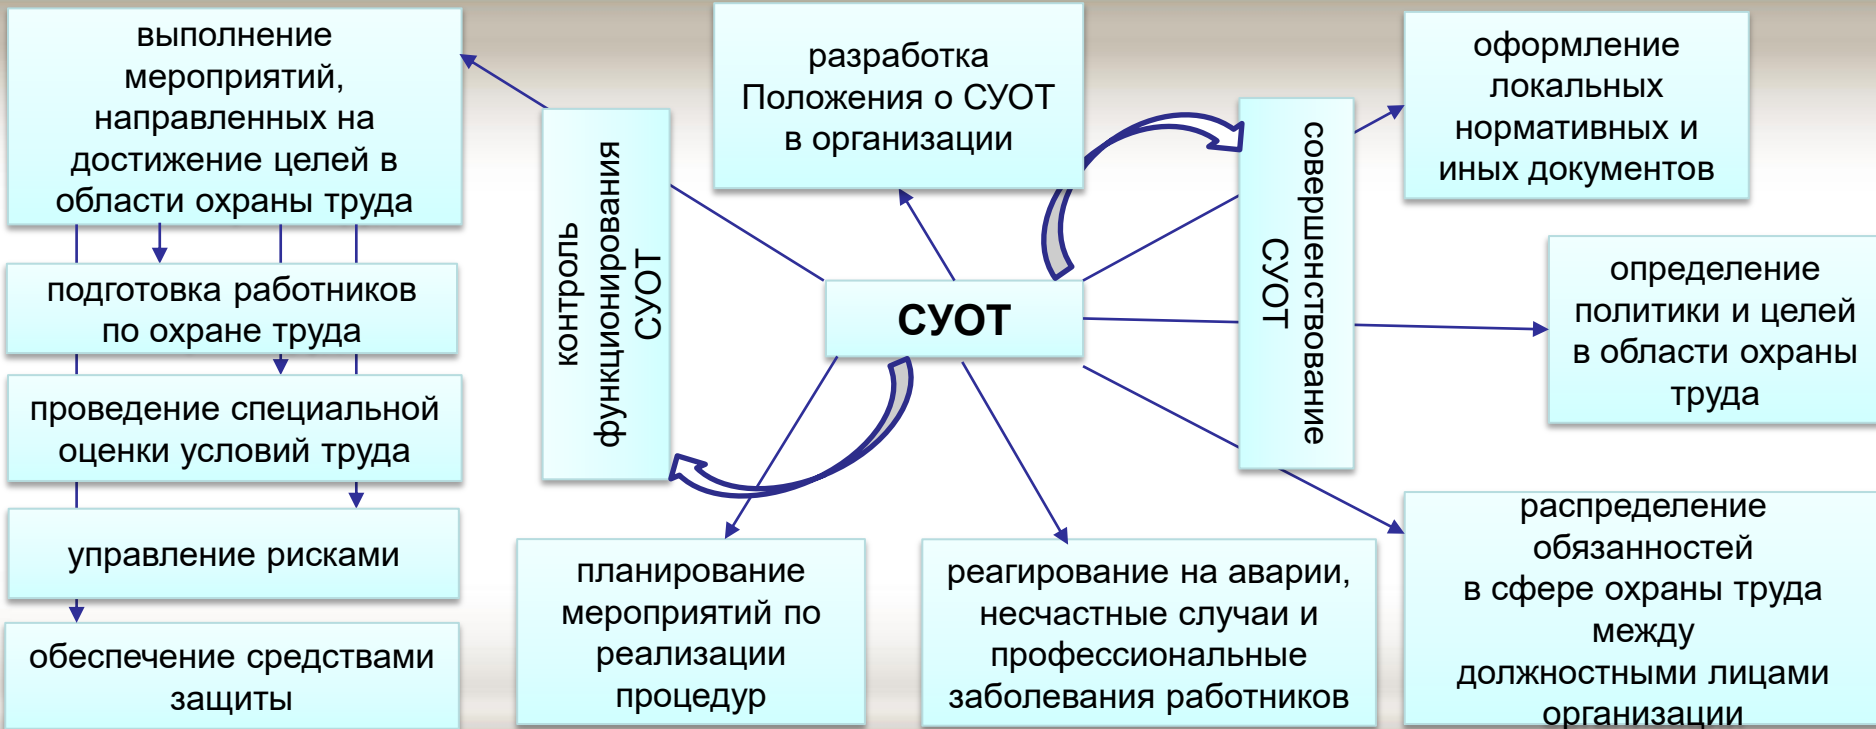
выполнение мероприятий, направленных на достижение целей в области охраны труда

подготовка работников по охране труда

проведение специальной оценки условий труда

управление рисками

обеспечение средствами защиты

контроль функционирования СУОТ

разработка Положения о СУОТ в организации

СУОТ

планирование мероприятий по реализации процедур

реагирование на аварии, несчастные случаи и профессиональные заболевания работников

совершенствование СУОТ

оформление локальных нормативных и иных документов

определение политики и целей в области охраны труда

распределение обязанностей в сфере охраны труда между должностными лицами организации